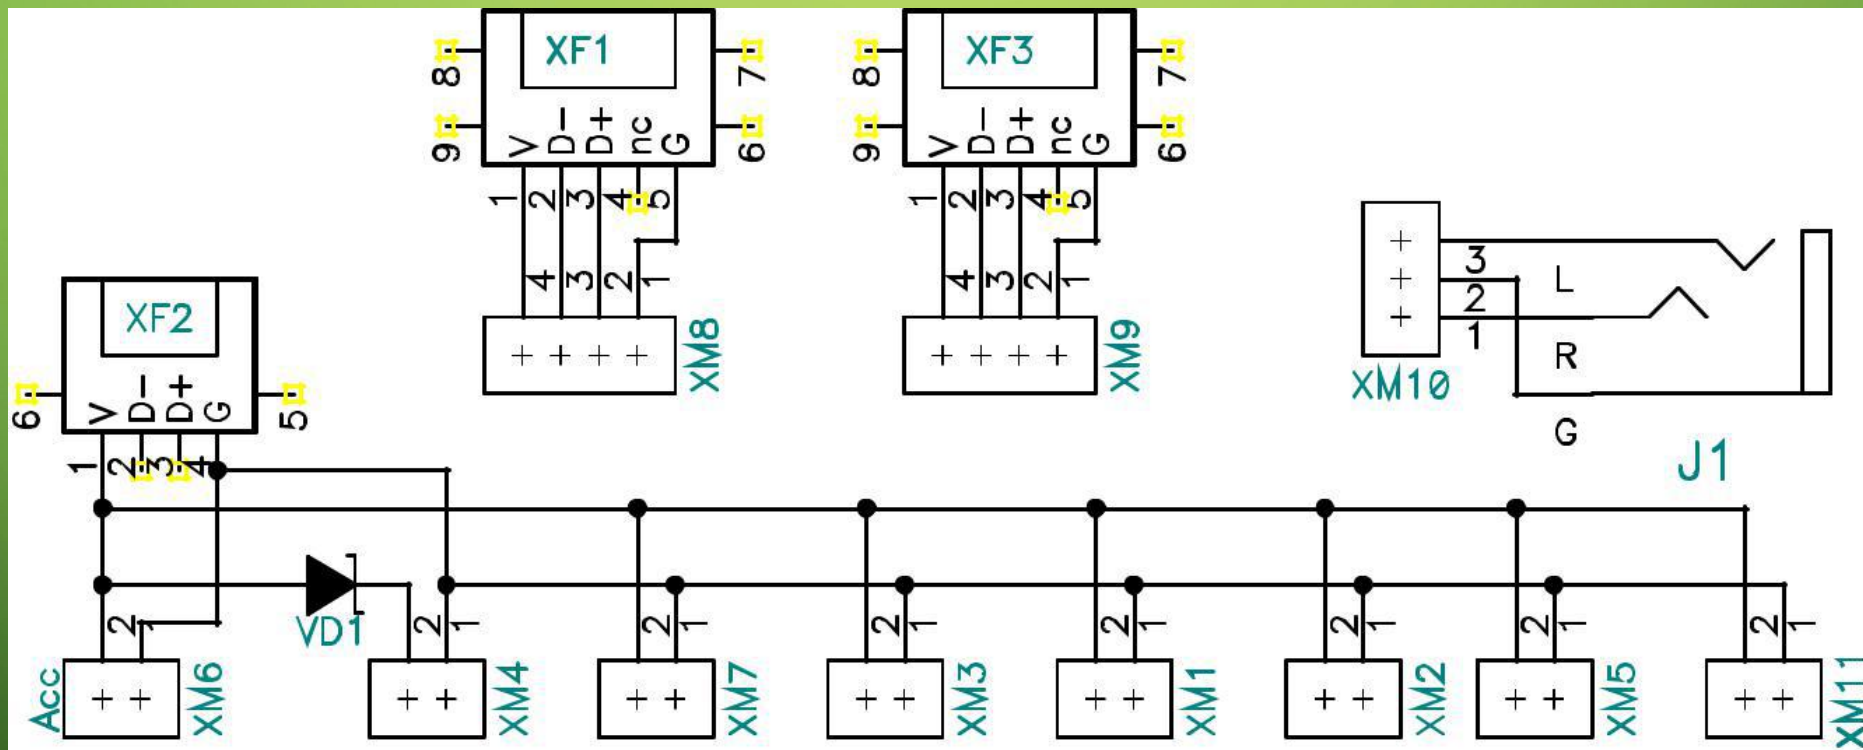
XF1
8 7
9 V D- D+ nc G 6
1 2 3 4 5
4 3 2 1
+ + + +
XM8

XF3
8 7
9 V D- D+ nc G 6
1 2 3 4 5
4 3 2 1
+ + + +
XM9

+
+
+
3
2
1
L
R
G
XM10
J1

XF2
6 V D- D+ G 5
1 2 3 4

VD1

2 1
Acc + + XM6
2 1
+ + XM4
2 1
+ + XM7
2 1
+ + XM3
2 1
+ + XM1
2 1
+ + XM2
2 1
+ + XM5
2 1
+ + XM11